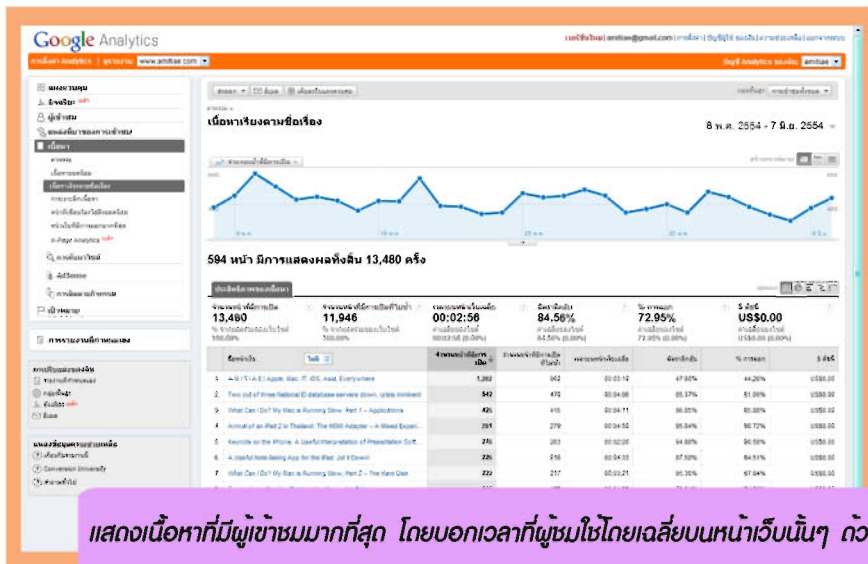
Google Analytics

เวอร์ชันใหม่ | amitlae@gmail.com | การตั้งค่า | บัญชีผู้ใช้ของฉัน | ความช่วยเหลือ | ออกจากระบบ

www.amitlae.com

amitlae

แผงควบคุม

ผู้เข้าชม

แหล่งที่มาของการเข้าชม

เนื้อหา

เนื้อหาเรียงตามชื่อเรื่อง

8 พ.ค. 2554 - 7 มิ.ย. 2554

594 หน้า มีการแสดงผลทั้งสิ้น 13,480 ครั้ง

| จำนวนการดูหน้าเว็บ | การดูหน้าเว็บที่ไม่ซ้ำ | เวลาเฉลี่ยบนหน้าเว็บ | อัตราตีกลับ | % การออก | $ ดัชนี |
|---|---|---|---|---|---|
| 13,480 | 11,946 | 00:02:56 | 84.56% | 72.95% | US$0.00 |

| | | | | | | | |
|---|---|---|---|---|---|---|---|
| 1 | A to Z: Apple, Mac, iT, iOS, Asia, Everywhere | 1,260 | 962 | 00:03:10 | 47.60% | 44.28% | US$0.00 |
| 2 | Two out of three National ID database servers down, crisis imminent | 542 | 470 | 00:04:00 | 85.37% | 81.90% | US$0.00 |
| 3 | What Can I Do? My Mac is Running Slow. Part 1 – Applications | 426 | 418 | 00:04:11 | 96.35% | 95.08% | US$0.00 |
| 4 | Arrival of an iPad 2 in Thailand: The HDMI Adapter – A Mixed Experi... | 291 | 279 | 00:04:50 | 95.04% | 90.72% | US$0.00 |
| 5 | Keynote on the iPhone, A Useful Interpretation of Presentation Soft... | 276 | 263 | 00:02:26 | 94.86% | 90.58% | US$0.00 |
| 6 | A Useful Note-taking App for the iPad: Jot it Down! | 226 | 216 | 00:04:33 | 87.50% | 84.51% | US$0.00 |
| 7 | What Can I Do? My Mac is Running Slow. Part 2 – The Hard Disk | 222 | 217 | 00:03:21 | 95.35% | 87.84% | US$0.00 |

แสดงเนื้อหาที่มีผู้เข้าชมมากที่สุด โดยบอกเวลาที่ผู้ชมใช้โดยเฉลี่ยบนหน้าเว็บนั้นๆ ด้ว